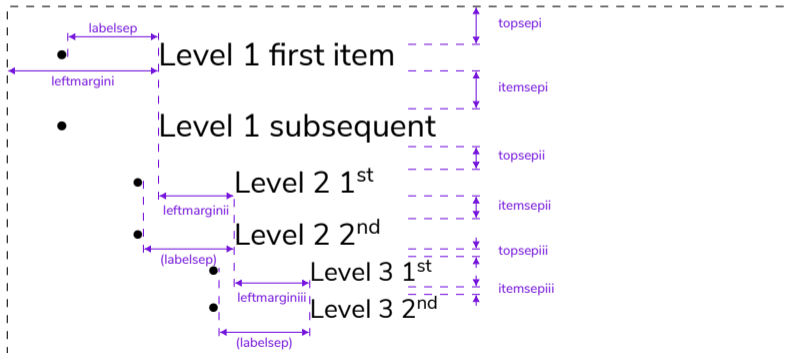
labelsep
Level 1 first item
leftmargini
Level 1 subsequent
Level 2 $1^{st}$
leftmarginii
Level 2 $2^{nd}$
(labelsep)
Level 3 $1^{st}$
leftmarginiii
Level 3 $2^{nd}$
(labelsep)
topsepi
itemsepi
topsepii
itemsepii
topsepiii
itemsepiii